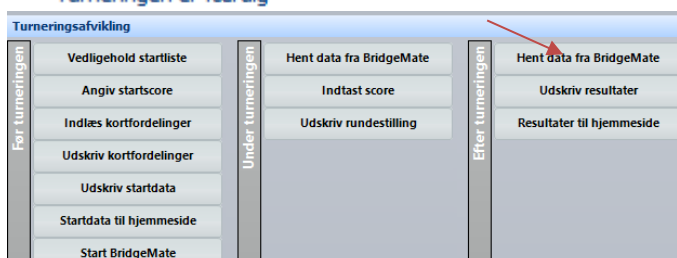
Turneringsafvikling

Før turneringen

Vedligehold startliste

Angiv startscore

Indlæs kortfordelinger

Udskriv kortfordelinger

Udskriv startdata

Startdata til hjemmeside

Start BridgeMate

Under turneringen

Hent data fra BridgeMate

Indtast score

Udskriv rundestilling

Efter turneringen

Hent data fra BridgeMate

Udskriv resultater

Resultater til hjemmeside